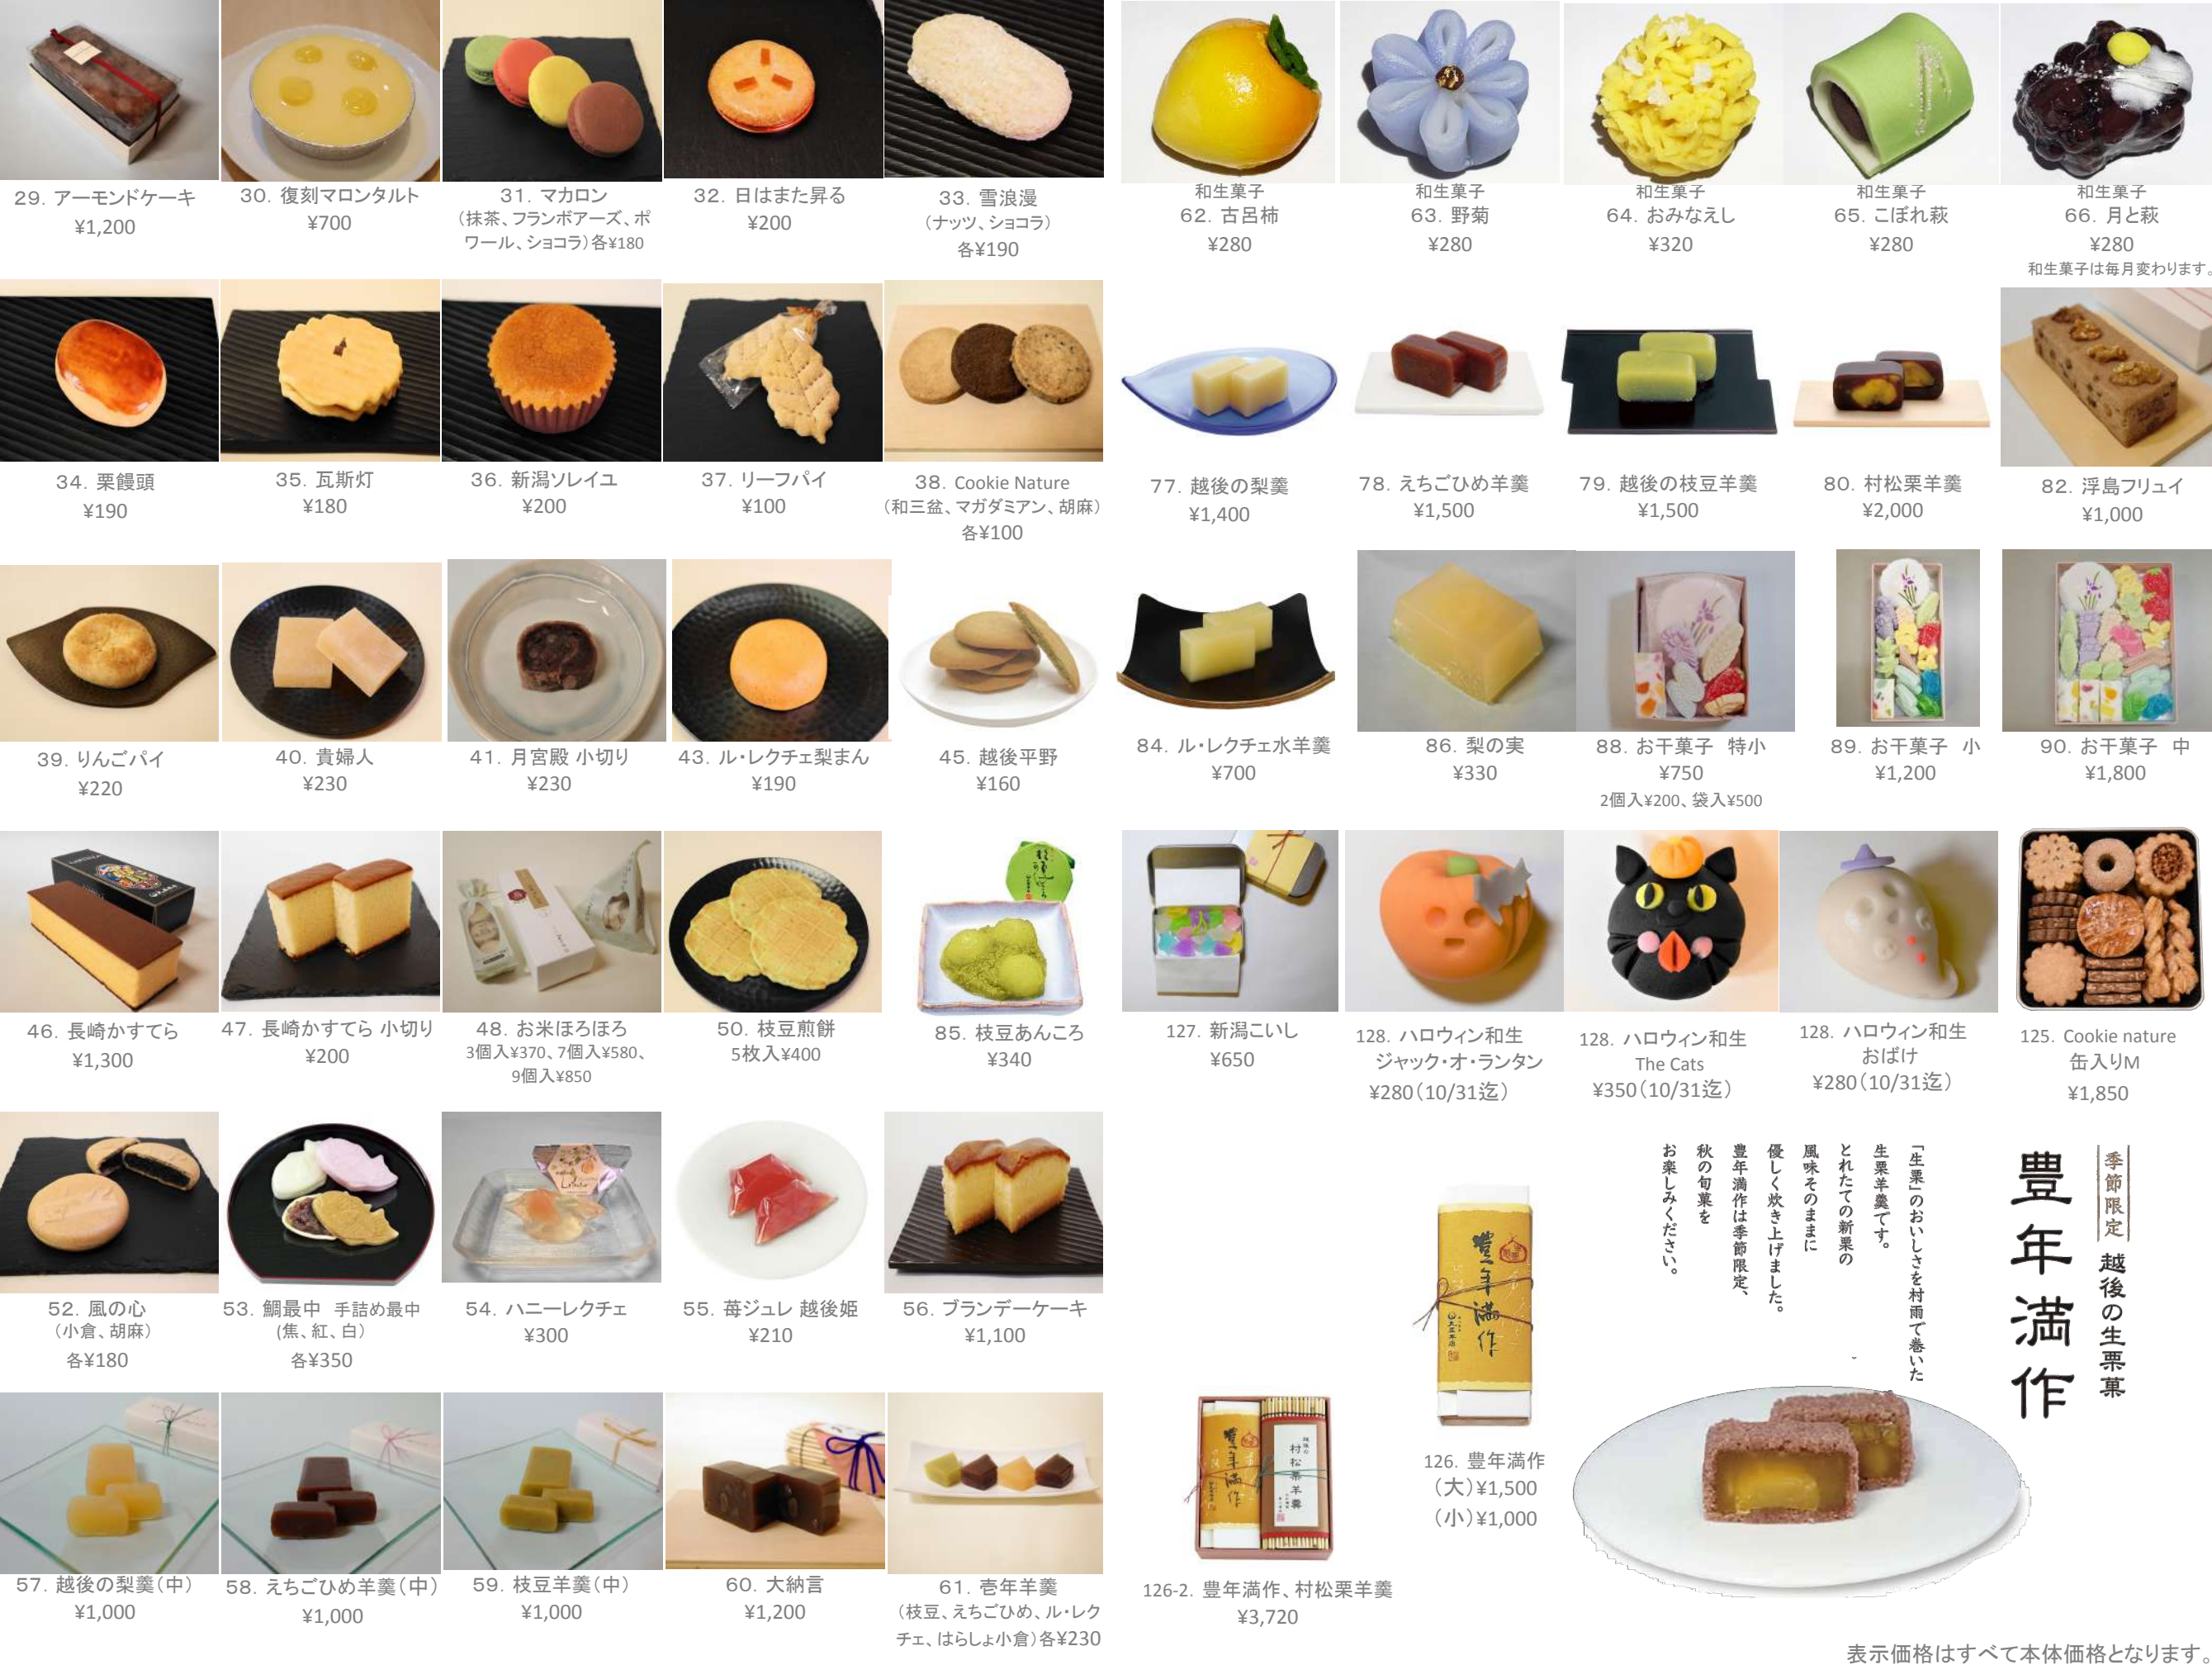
29. アーモンドケーキ
¥1,200

30. 復刻マロンタルト
¥700

31. マカロン
(抹茶、フランボアーズ、ポワール、ショコラ)各¥180

32. 日はまた昇る
¥200

33. 雪浪漫
(ナッツ、ショコラ)
各¥190

和生菓子
62. 古呂柿
¥280

和生菓子
63. 野菊
¥280

和生菓子
64. おみなえし
¥320

和生菓子
65. こぼれ萩
¥280

和生菓子
66. 月と萩
¥280
和生菓子は毎月変わります。

34. 栗饅頭
¥190

35. 瓦斯灯
¥180

36. 新潟ソレイユ
¥200

37. リーフパイ
¥100

38. Cookie Nature
(和三盆、マガダミアン、胡麻)
各¥100

77. 越後の梨羹
¥1,400

78. えちごひめ羊羹
¥1,500

79. 越後の枝豆羊羹
¥1,500

80. 村松栗羊羹
¥2,000

82. 浮島フリュイ
¥1,000

39. りんごパイ
¥220

40. 貴婦人
¥230

41. 月宮殿 小切り
¥230

43. ル・レクチェ梨まん
¥190

45. 越後平野
¥160

84. ル・レクチェ水羊羹
¥700

86. 梨の実
¥330

88. お干菓子 特小
¥750
2個入¥200、袋入¥500

89. お干菓子 小
¥1,200

90. お干菓子 中
¥1,800

46. 長崎かすてら
¥1,300

47. 長崎かすてら 小切り
¥200

48. お米ほろほろ
3個入¥370、7個入¥580、9個入¥850

50. 枝豆煎餅
5枚入¥400

85. 枝豆あんころ
¥340

127. 新潟こいし
¥650

128. ハロウィン和生
ジャック・オ・ランタン
¥280(10/31迄)

128. ハロウィン和生
The Cats
¥350(10/31迄)

128. ハロウィン和生
おばけ
¥280(10/31迄)

125. Cookie nature
缶入りM
¥1,850

52. 風の心
(小倉、胡麻)
各¥180

53. 鯛最中 手詰め最中
(焦、紅、白)
各¥350

54. ハニーレクチェ
¥300

55. 苺ジュレ 越後姫
¥210

56. ブランデーケーキ
¥1,100

季節限定
豊年満作
越後の生栗菓

「生栗」のおいしさを村雨で巻いた生栗羊羹です。
とれたての新栗の風味そのままに優しく炊き上げました。
豊年満作は季節限定、秋の旬菓をお楽しみください。

126. 豊年満作
(大)¥1,500
(小)¥1,000

57. 越後の梨羹(中)
¥1,000

58. えちごひめ羊羹(中)
¥1,000

59. 枝豆羊羹(中)
¥1,000

60. 大納言
¥1,200

61. 壱年羊羹
(枝豆、えちごひめ、ル・レクチェ、はらしょ小倉)各¥230

126-2. 豊年満作、村松栗羊羹
¥3,720

表示価格はすべて本体価格となります。